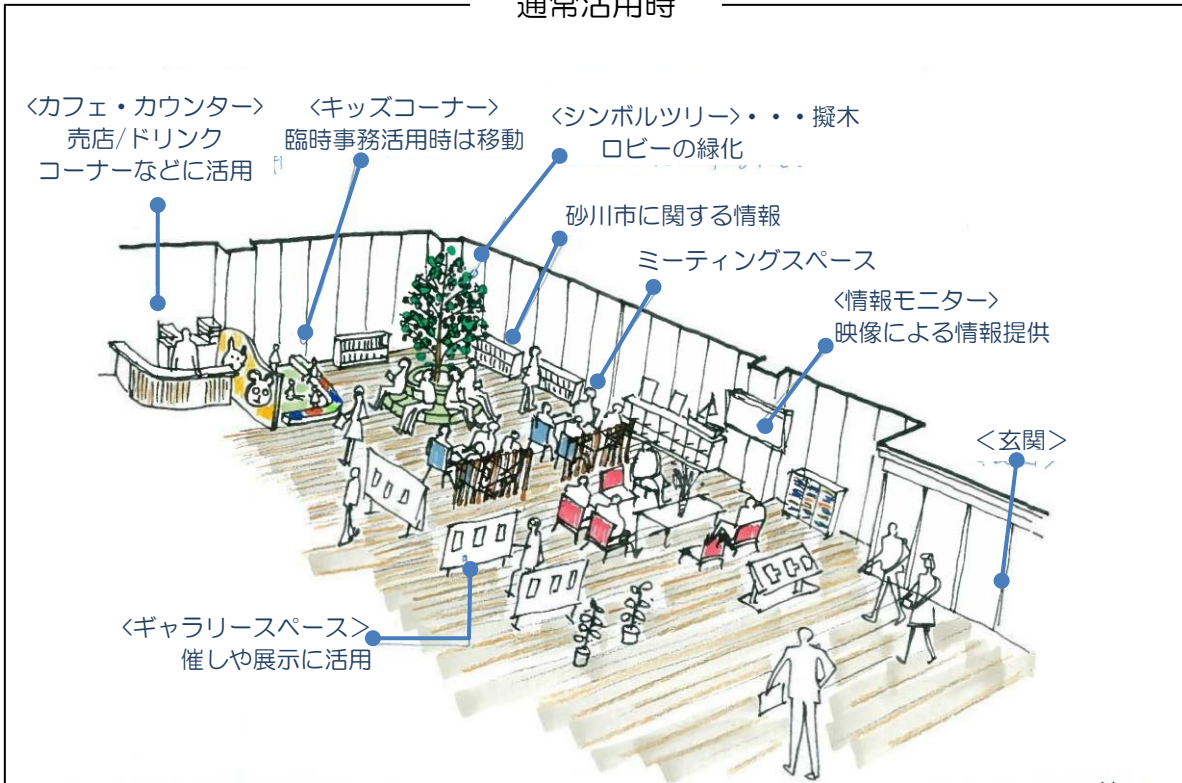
通常活用時

<カフェ・カウンター>
売店/ドリンク
コーナーなどに活用

<キッズコーナー>
臨時事務活用時は移動

<シンボルツリー>・・・擬木
ロビーの緑化

砂川市に関する情報

ミーティングスペース

<情報モニター>
映像による情報提供

<玄関>

<ギャラリースペース>
催しや展示に活用